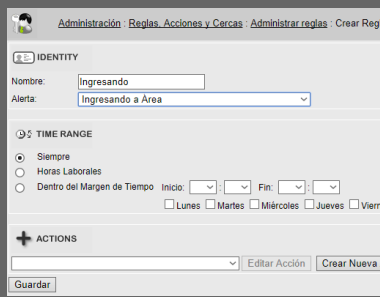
Administración : Reglas, Acciones y Cercas : Administrar reglas : Crear Reg

IDENTITY

Nombre: Ingresando

Alerta: Ingresando a Área

TIME RANGE

Siempre

Horas Laborales

Dentro del Margen de Tiempo Inicio: : Fin: :

Lunes Martes Miércoles Jueves Vier

ACTIONS

Editar Acción Crear Nueva

Guardar